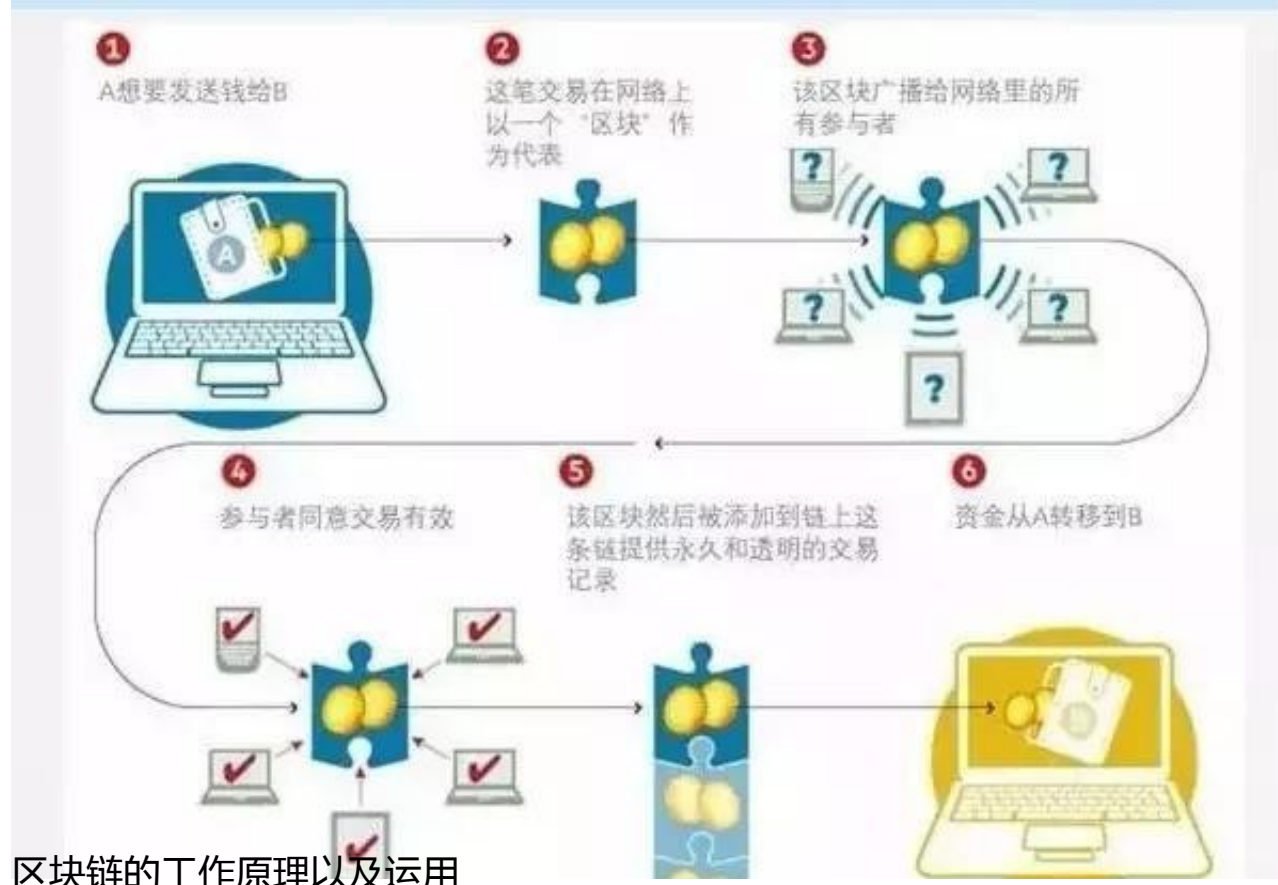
1
A想要发送钱给B

2
这笔交易在网络上以一个"区块"作为代表

3
该区块广播给网络里的所有参与者

?

?

?

?

?

A

4
参与者同意交易有效

5
该区块然后被添加到链上这条链提供永久和透明的交易记录

6
资金从A转移到B

区块链的工作原理以及运用